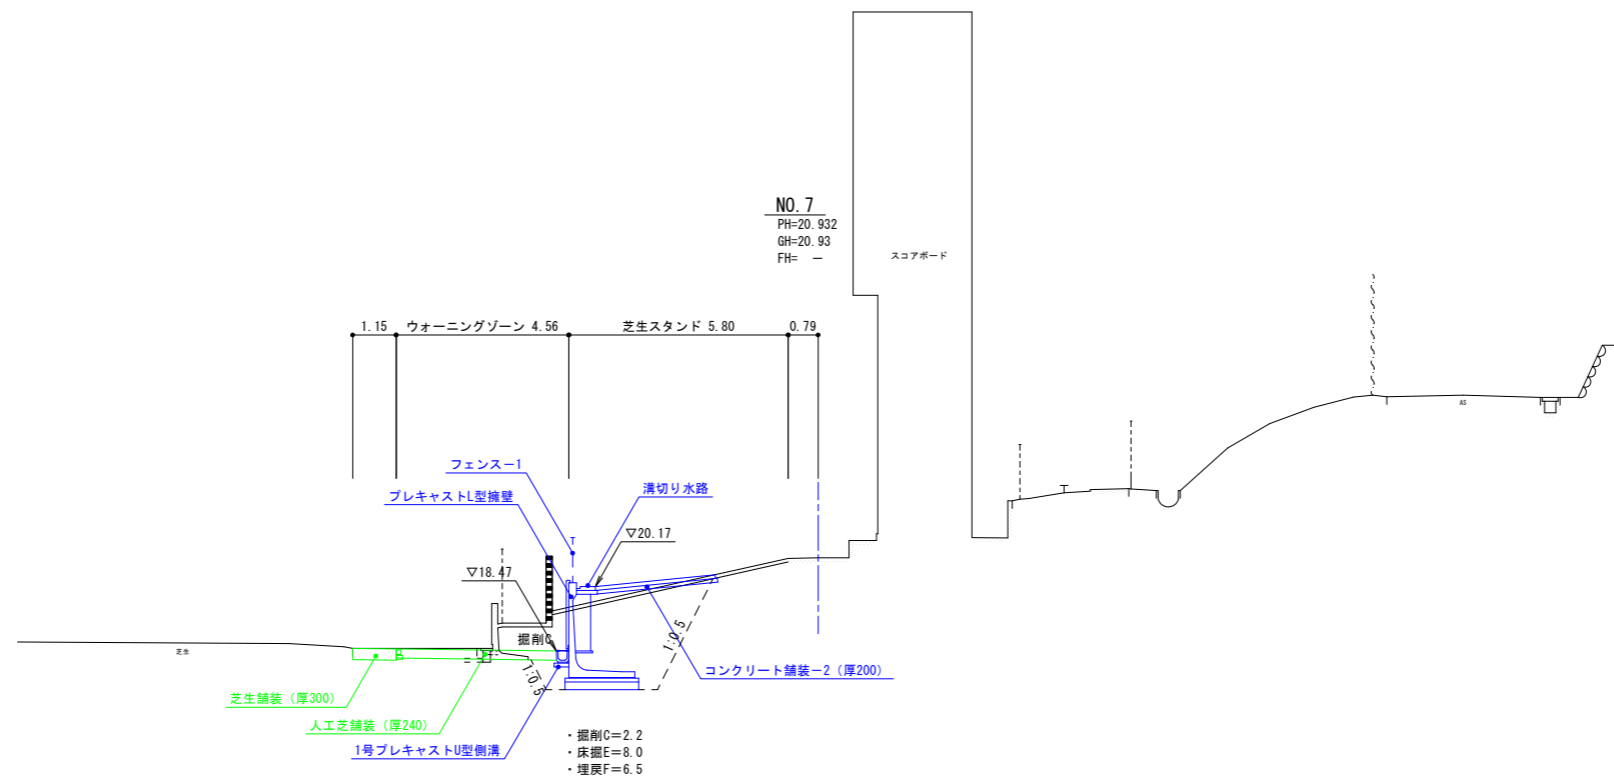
NO.7
PH=20.932
GH=20.93
FH= —

スコアボード

1.15 ウォーニングゾーン 4.56 芝生スタンド 5.80 0.79

フェンスー1
プレキャストL型擁壁
溝切り水路
▽20.17
▽18.47
掘削C
1:0.5
1:0.5
芝生
AS

コンクリート舗装ー2（厚200）
芝生舗装（厚300）
人工芝舗装（厚240）
1号プレキャストU型側溝

・掘削C＝2.2
・床掘E＝8.0
・埋戻F＝6.5